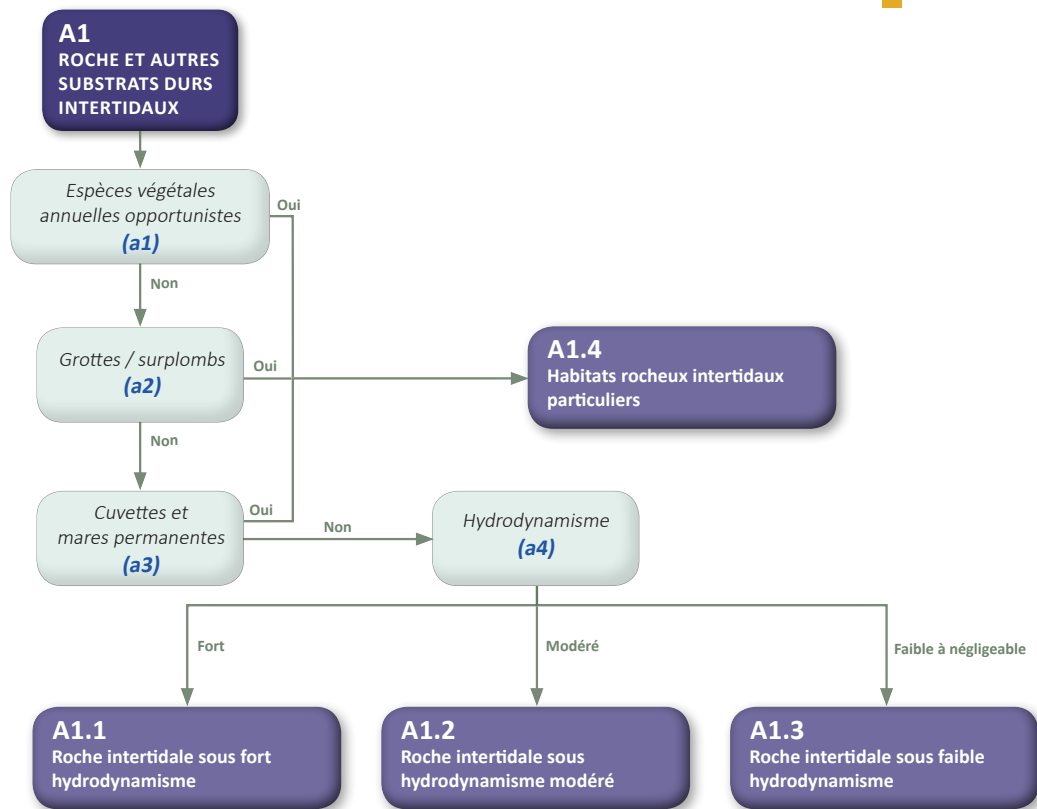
A1
ROCHE ET AUTRES SUBSTRATS DURS INTERTIDAUX

Espèces végétales annuelles opportunistes
(a1)

Oui

Non

Grottes / surplombs
(a2)

Oui

A1.4
Habitats rocheux intertidaux particuliers

Non

Cuvettes et mares permanentes
(a3)

Oui

Non

Hydrodynamisme
(a4)

Fort

Modéré

Faible à négligeable

A1.1
Roche intertidale sous fort hydrodynamisme

A1.2
Roche intertidale sous hydrodynamisme modéré

A1.3
Roche intertidale sous faible hydrodynamisme